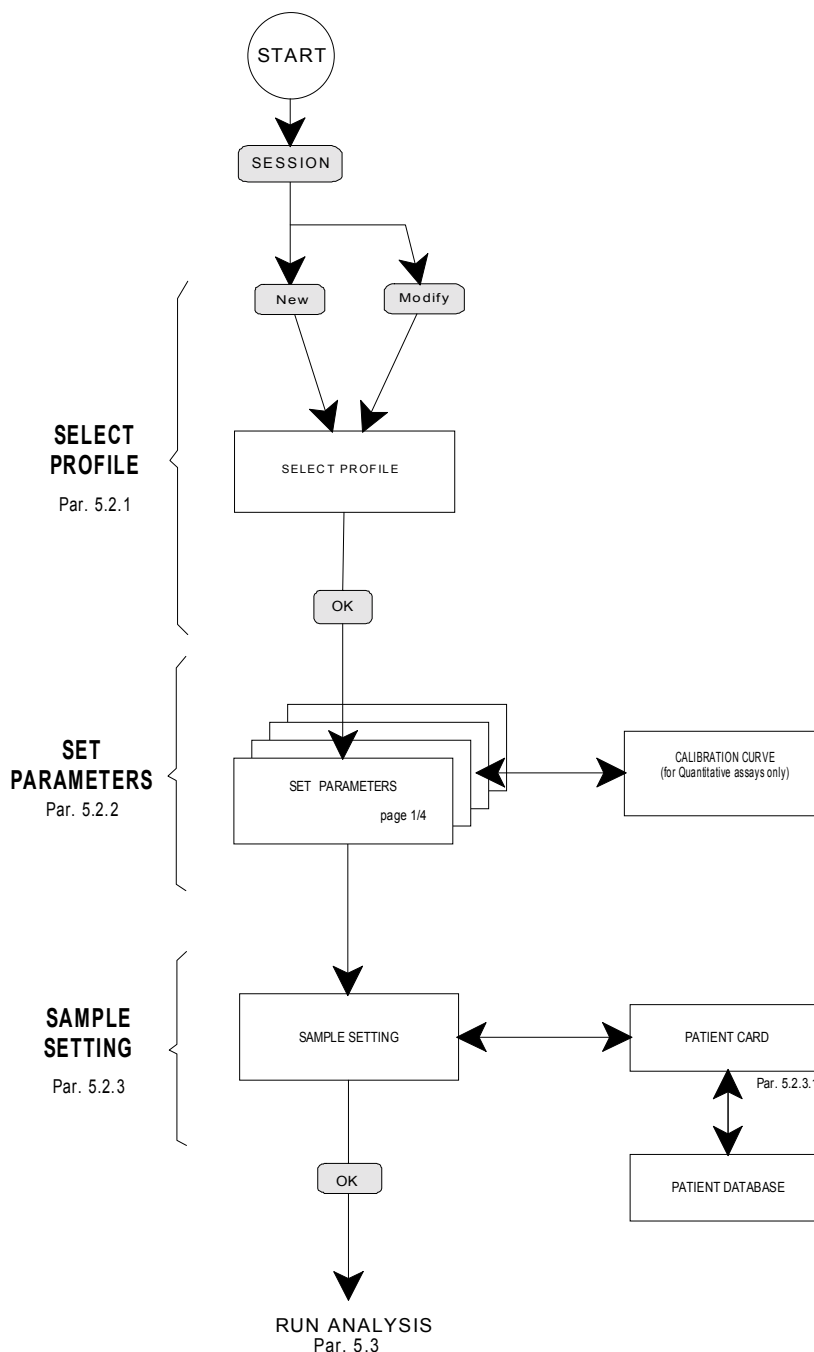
START

SESSION

New

Modify

SELECT PROFILE
Par. 5.2.1

SELECT PROFILE

OK

SET PARAMETERS
Par. 5.2.2

SET PARAMETERS
page 1/4

CALIBRATION CURVE
(for Quantitative assays only)

SAMPLE SETTING
Par. 5.2.3

SAMPLE SETTING

PATIENT CARD

Par. 5.2.3.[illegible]

PATIENT DATABASE

OK

RUN ANALYSIS
Par. 5.3